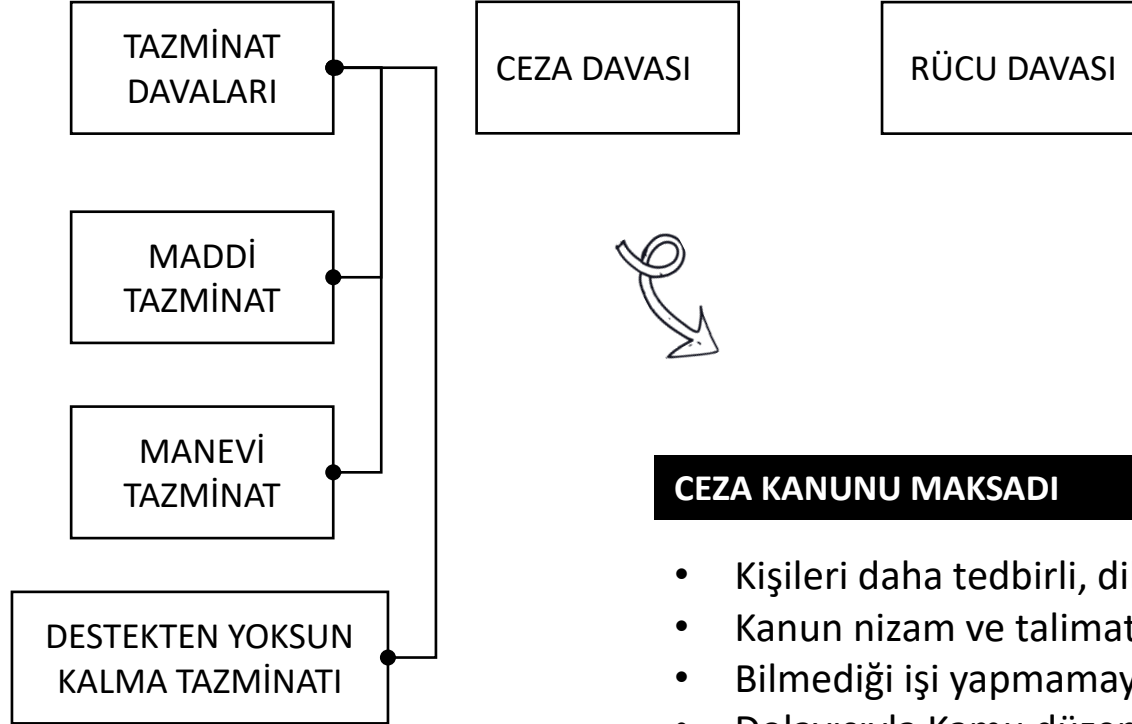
TAZMİNAT DAVALARI

MADDİ TAZMİNAT

MANEVİ TAZMİNAT

DESTEKTEN YOKSUN KALMA TAZMİNATI

CEZA DAVASI

RÜCU DAVASI

CEZA KANUNU MAKSADI

• Kişileri daha tedbirli, di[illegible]
• Kanun nizam ve talimat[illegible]
• Bilmediği işi yapmamay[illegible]
• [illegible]